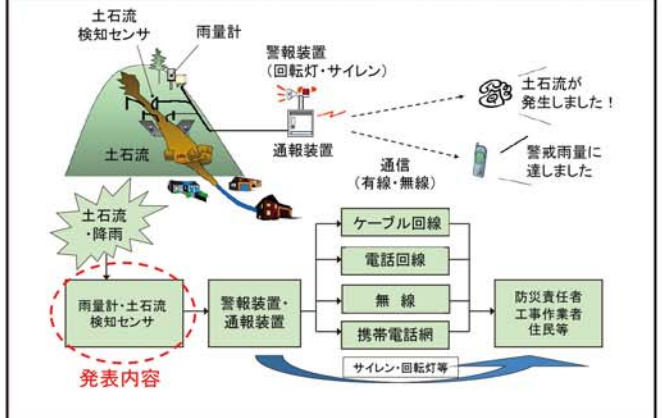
土石流
検知センサ

雨量計

警報装置
（回転灯・サイレン）

土石流が
発生しました！

土石流

通報装置

通信
（有線・無線）

警戒雨量に
達しました

土石流
・降雨

ケーブル回線

電話回線

雨量計・土石流
検知センサ

警報装置・
通報装置

無　線

防災責任者
工事作業者
住民等

携帯電話網

発表内容

サイレン・回転灯等